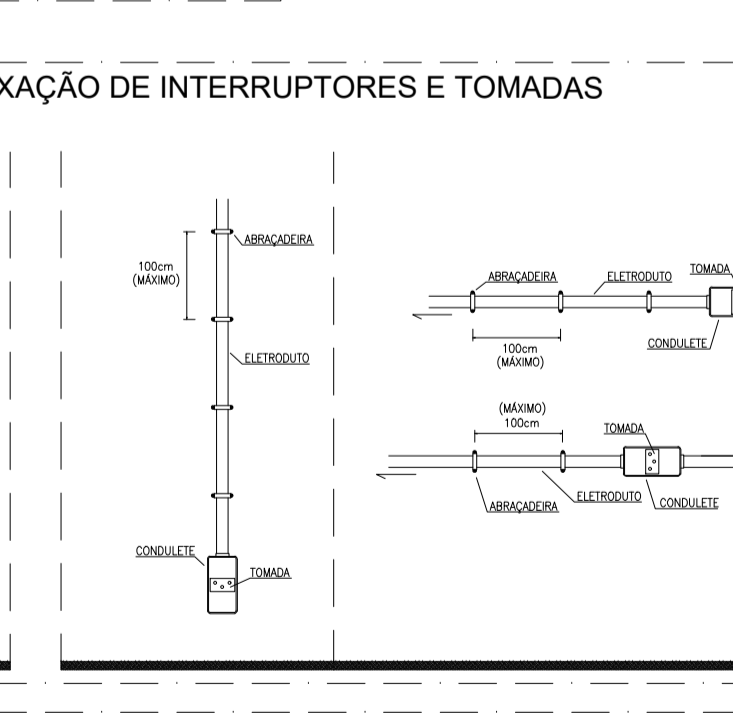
XAÇÃO DE INTERRUPTORES E TOMADAS

100cm
(MÁXIMO)

ABRAÇADEIRA

ELETRODUTO

CONDULETE

TOMADA

ABRAÇADEIRA

ELETRODUTO

TOMADA

100cm
(MÁXIMO)

CONDULETE

(MÁXIMO)
100cm

TOMADA

ABRAÇADEIRA

ELETRODUTO

CONDULETE